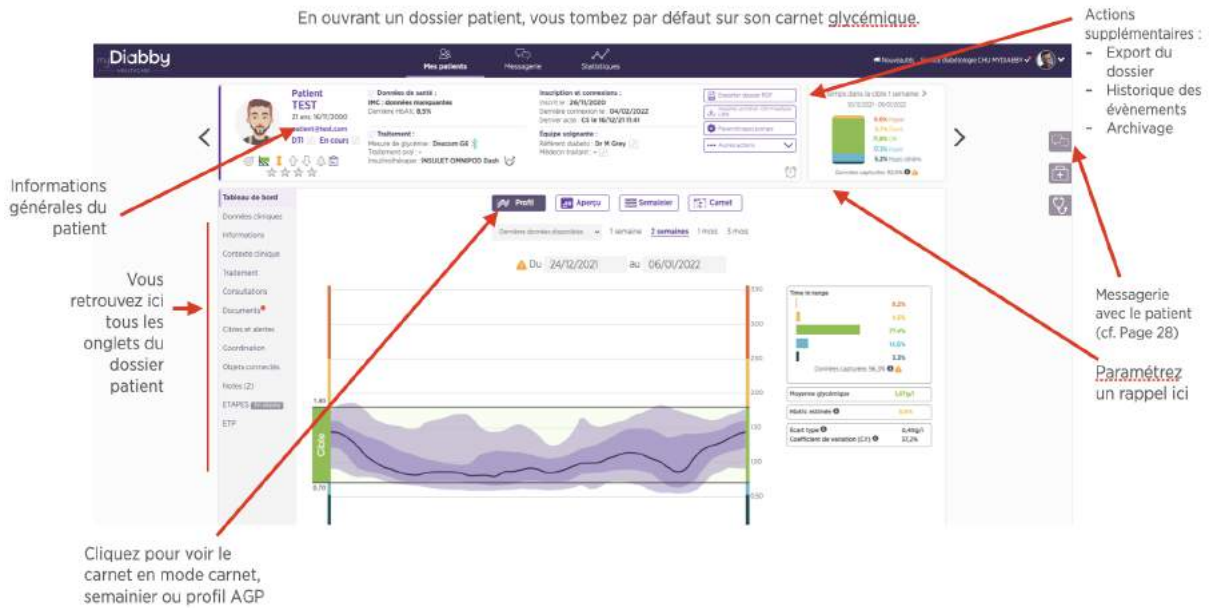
En ouvrant un dossier patient, vous tombez par défaut sur son carnet glycémique.

Actions supplémentaires :
- Export du dossier
- Historique des évènements
- Archivage

myDiabby

Mes patients Messagerie Statistiques

Nouveautés

Patient TEST
21 ans 16/11/2000
patient@test.com
DT1 En cours

Données de santé :
IMC : données manquantes
Dernière HbA1c 8,5%

Traitement :
Mesure de glycémie : Dexcom G6
Traitement oral : -
Insulinothérapie : INSULET OMNIPOD Dash

Inscription et connexions :
Inscrit le : 24/11/2020
Dernière connexion le : 04/02/2022
Dernier accès : CS le 16/12/21 11:41

Équipe soignante :
Référent diabète : Dr M Grey
Médecin traitant : -

Exporter dossier PDF
Paramétrages patient
Autres actions

Temps dans la cible 1 semaine

Données capturées 92,5%

Informations générales du patient

Tableau de bord
Données cliniques
Informations
Contexte clinique
Traitement
Consultations
Documents
Cibles et alertes
Coordination
Objets connectés
Notes (2)
ETAPES
ETP

Vous retrouvez ici tous les onglets du dossier patient

Profil Aperçu Semainier Carnet

Dernière données disponibles 1 semaine 2 semaines 1 mois 3 mois

Du 24/12/2021 au 06/01/2022

Time in range
8,2%
4,8%
71,4%
11,8%
3,3%
Données capturées 96,3%

Moyenne glycémique 1,47g/l
HbA1c estimée 6,6%
Écart type 0,49g/l
Coefficient de variation (CV) 33,2%

Cible
1,80
0,70

Messagerie avec le patient (cf. Page 28)

Paramétrez un rappel ici

Cliquez pour voir le carnet en mode carnet, semainier ou profil AGP